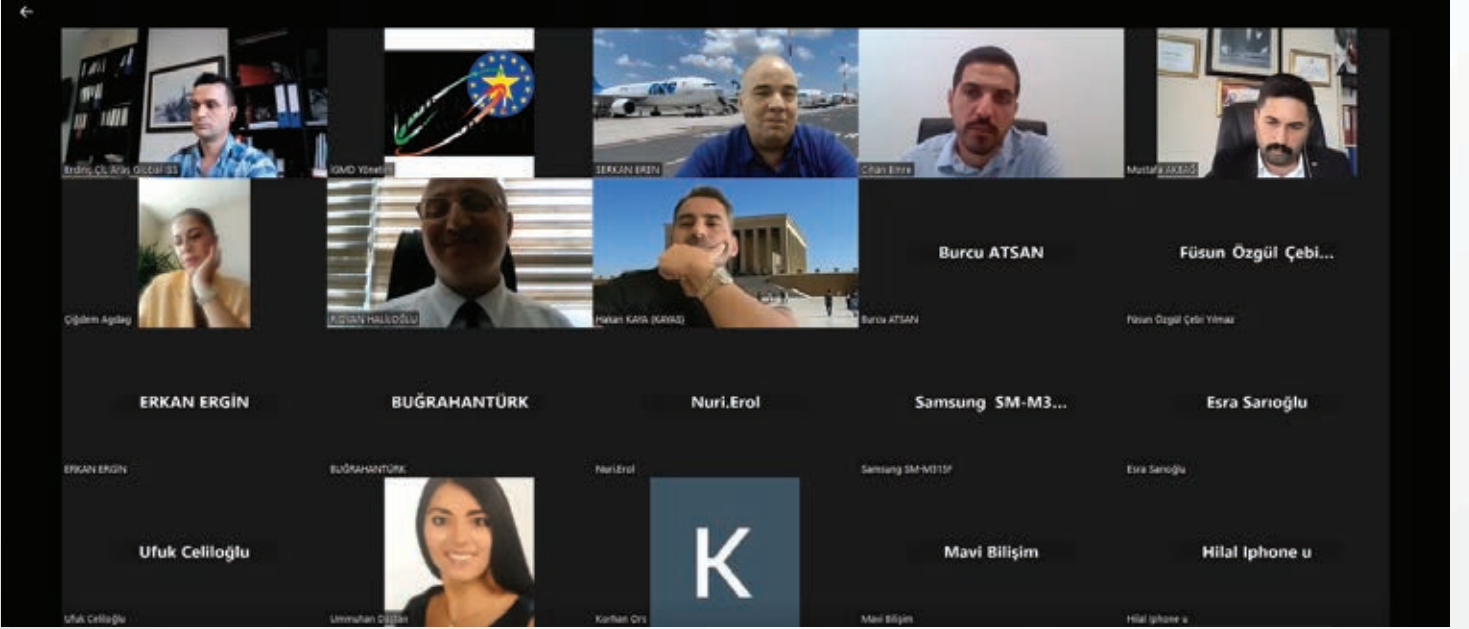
Erdinç ÇİL Atlas Global ISS

İGMD Yönetim

SERKAN EREN

Cihan Emre

Mustafa AKBAĞ

Çiğdem Agdaş

RIDVAN HALİLOĞLU

Hakan KAYA (KAYAS)

Burcu ATSAN

Burcu ATSAN

Füsun Özgül Çebi...

Füsun Özgül Çebi Yılmaz

ERKAN ERGİN

ERKAN ERGİN

BUĞRAHANTÜRK

BUĞRAHANTÜRK

Nuri.Erol

Nuri.Erol

Samsung SM-M3...

Samsung SM-M315F

Esra Sarıoğlu

Esra Sarıoğlu

Ufuk Celiloğlu

Ufuk Celiloğlu

Ummuhan D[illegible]

K

Korhan Ors

Mavi Bilişim

Mavi Bilişim

Hilal Iphone u

Hilal Iphone u